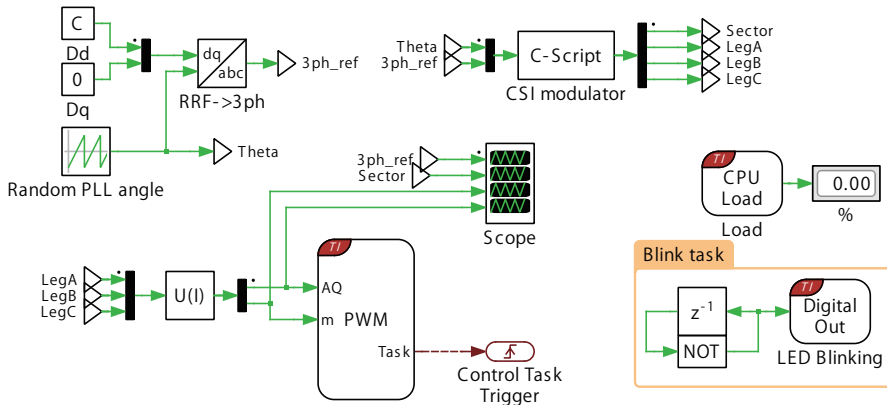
C
Dd
0
Dq
dq
abc
RRF->3ph
3ph_ref
Random PLL angle
Theta
Theta
3ph_ref
C-Script
CSI modulator
Sector
LegA
LegB
LegC
3ph_ref
Sector
Scope
TI
CPU Load
Load
0.00
%
Blink task
$z^{-1}$
NOT
TI
Digital Out
LED Blinking
LegA
LegB
LegC
U(I)
TI
AQ
m
PWM
Task
Control Task Trigger